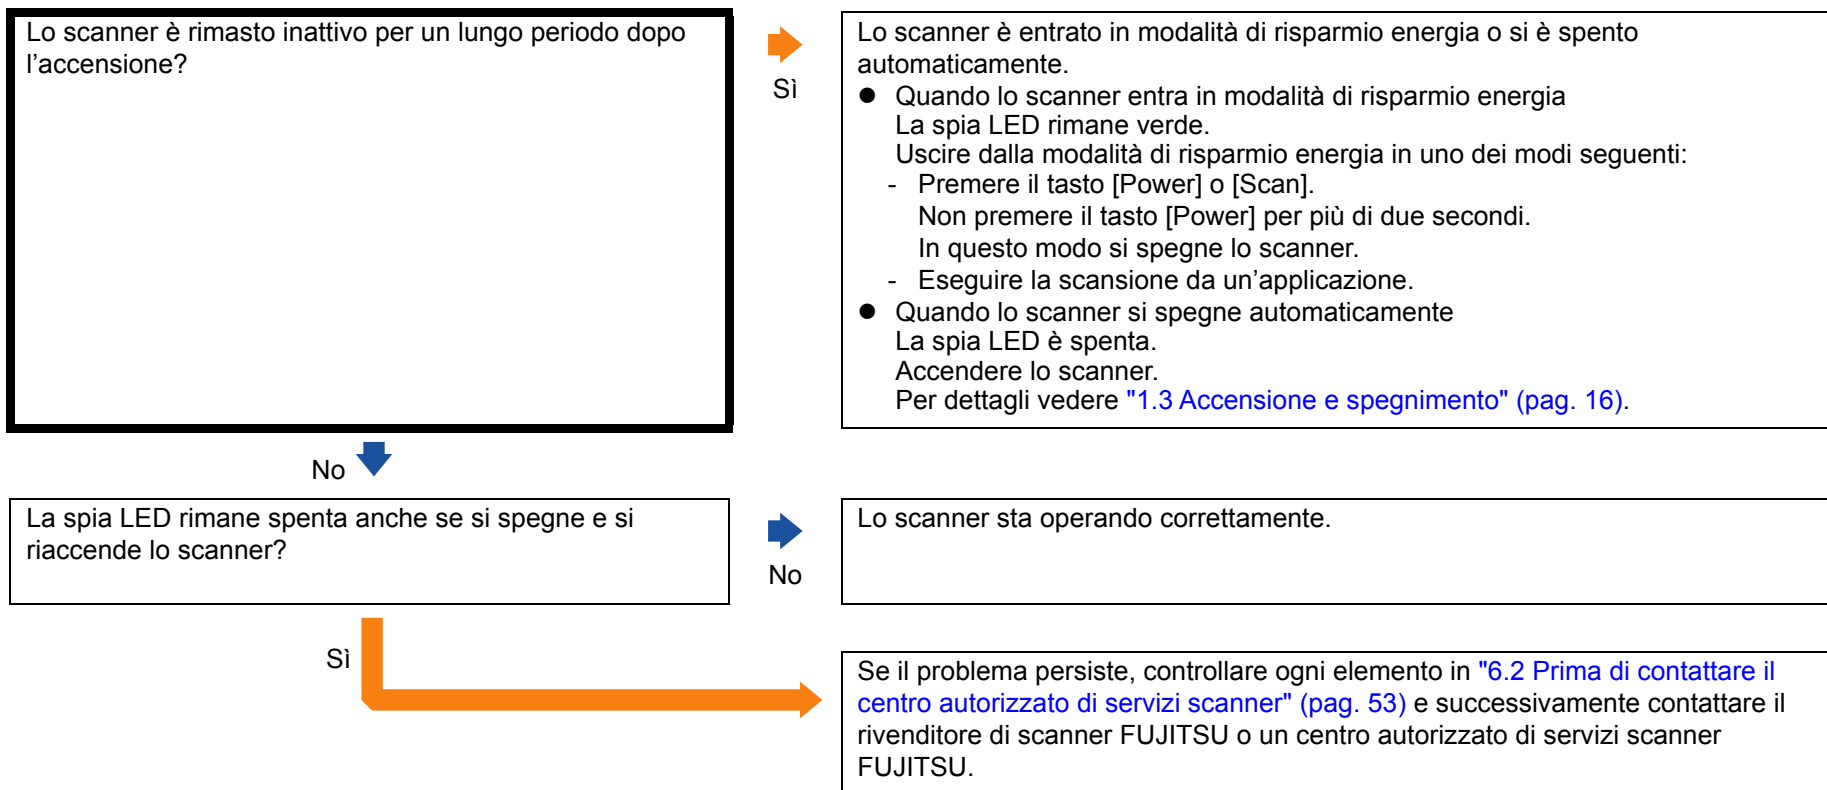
Lo scanner è rimasto inattivo per un lungo periodo dopo l’accensione?

Sì

Lo scanner è entrato in modalità di risparmio energia o si è spento automaticamente.

- Quando lo scanner entra in modalità di risparmio energia
  La spia LED rimane verde.
  Uscire dalla modalità di risparmio energia in uno dei modi seguenti:
  - Premere il tasto [Power] o [Scan].
    Non premere il tasto [Power] per più di due secondi.
    In questo modo si spegne lo scanner.
  - Eseguire la scansione da un’applicazione.
- Quando lo scanner si spegne automaticamente
  La spia LED è spenta.
  Accendere lo scanner.
  Per dettagli vedere "1.3 Accensione e spegnimento" (pag. 16).

No

La spia LED rimane spenta anche se si spegne e si riaccende lo scanner?

No

Lo scanner sta operando correttamente.

Sì

Se il problema persiste, controllare ogni elemento in "6.2 Prima di contattare il centro autorizzato di servizi scanner" (pag. 53) e successivamente contattare il rivenditore di scanner FUJITSU o un centro autorizzato di servizi scanner FUJITSU.